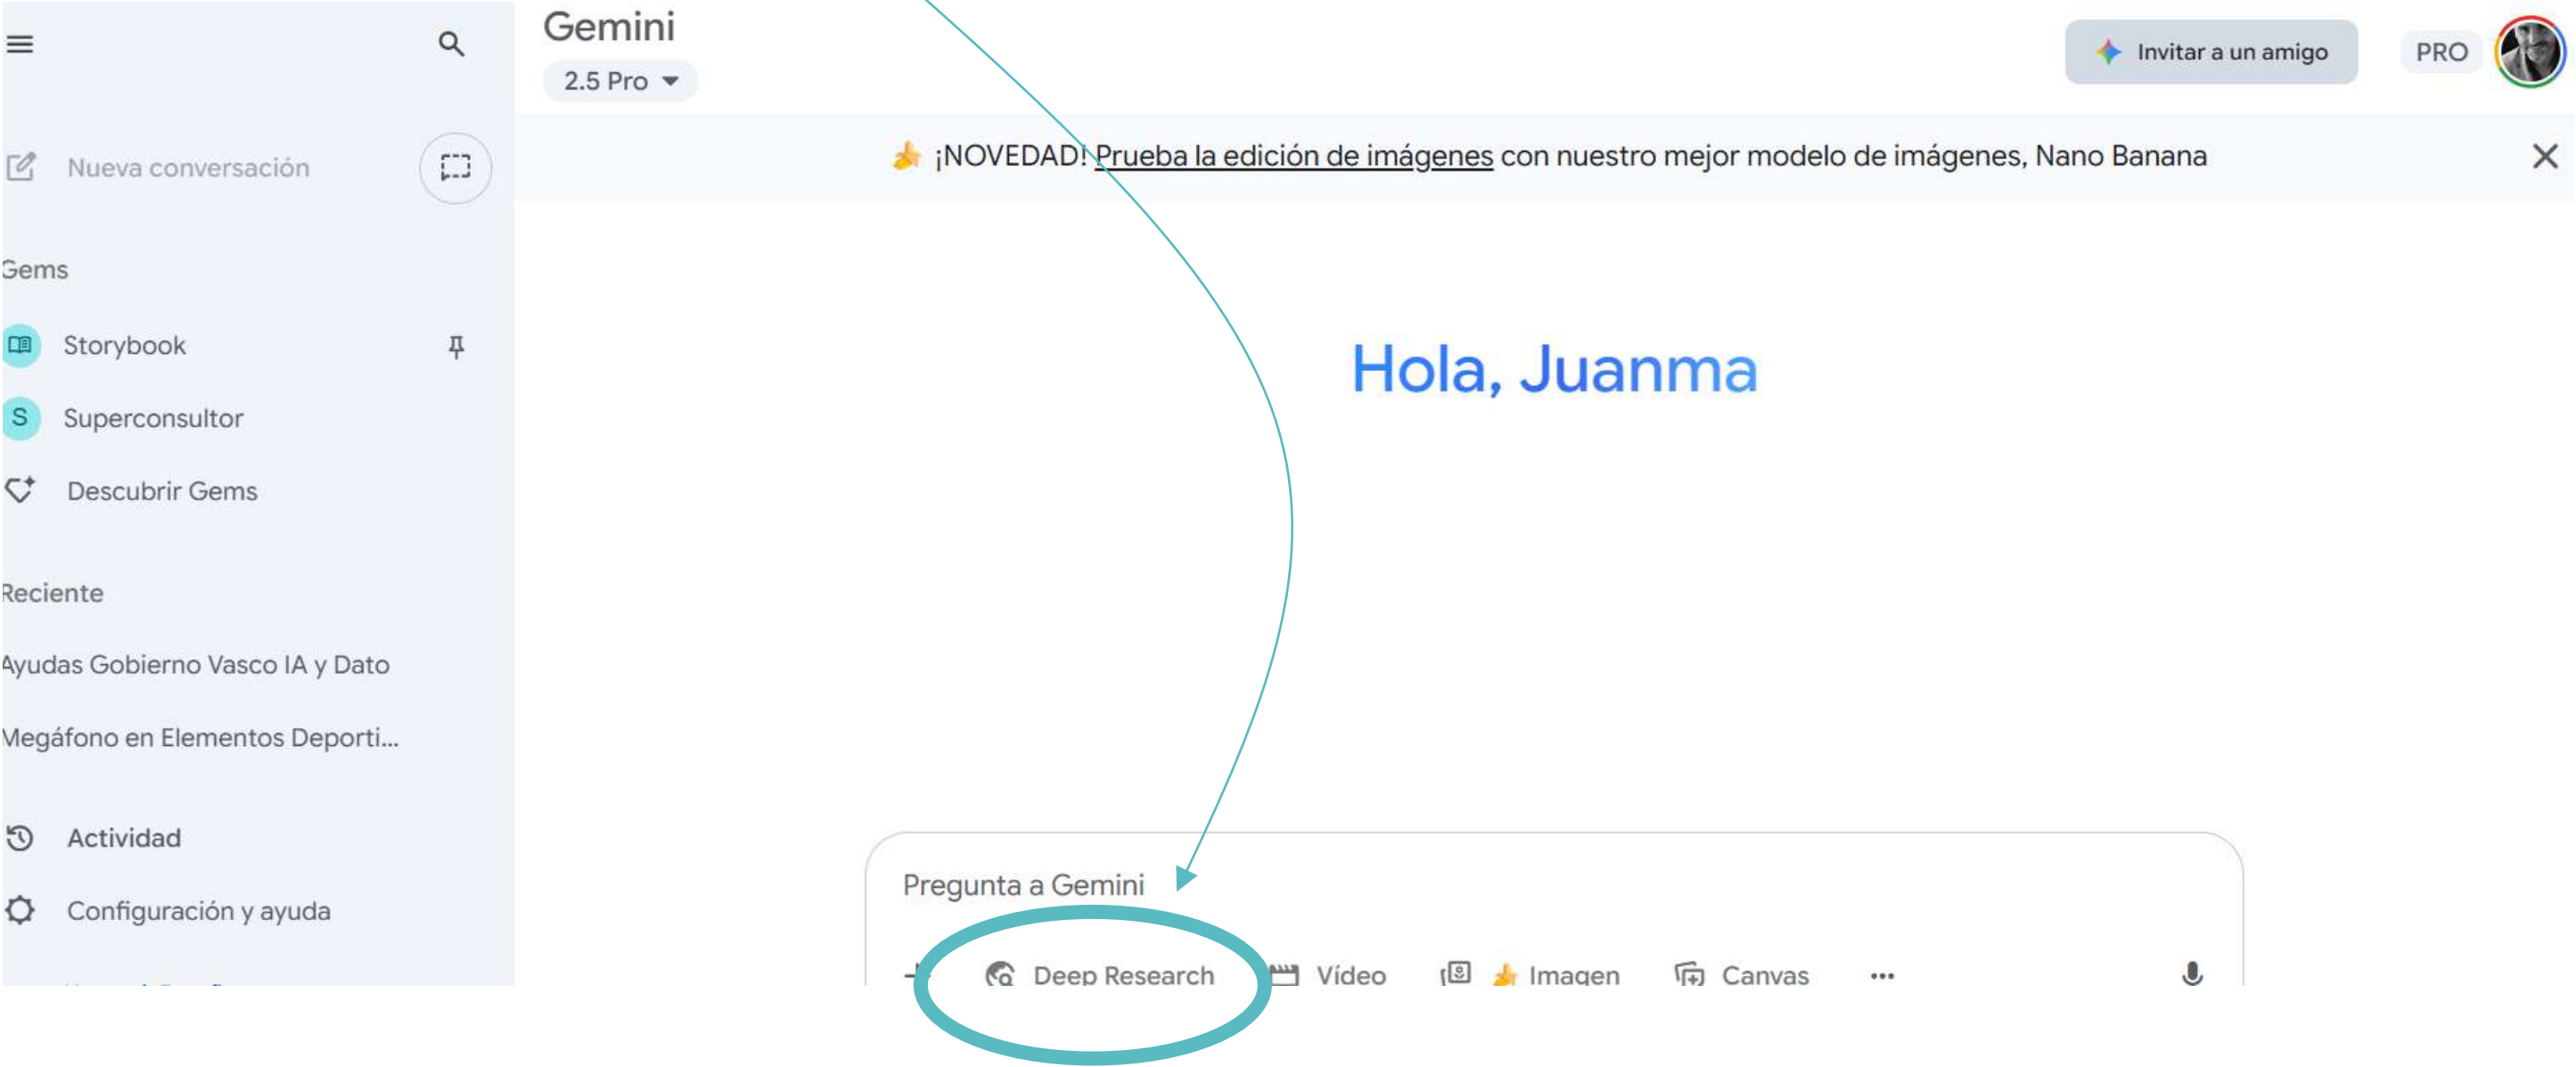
Gemini
2.5 Pro

Invitar a un amigo
PRO

Nueva conversación

¡NOVEDAD! Prueba la edición de imágenes con nuestro mejor modelo de imágenes, Nano Banana

Gems
Storybook
S Superconsultor
Descubrir Gems

Reciente
Ayudas Gobierno Vasco IA y Dato
Megáfono en Elementos Deporti...

Actividad
Configuración y ayuda

Hola, Juanma

Pregunta a Gemini

Deep Research
Vídeo
Imagen
Canvas
...